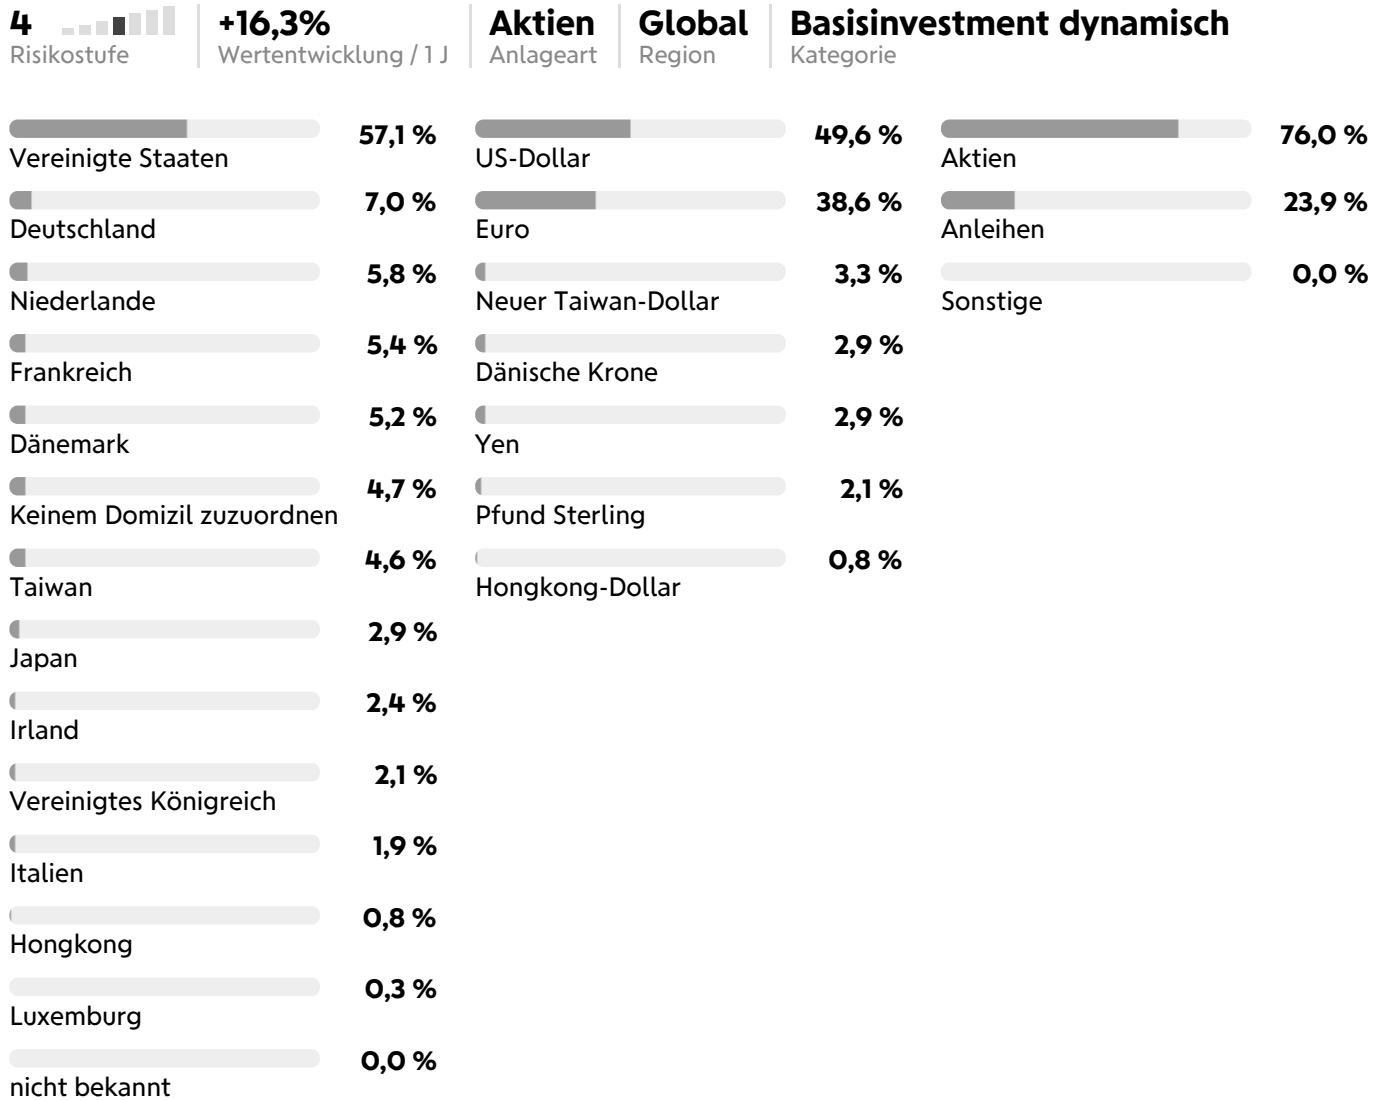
4
Risikostufe

+16,3%
Wertentwicklung / 1 J

Aktien
Anlageart

Global
Region

Basisinvestment dynamisch
Kategorie

57,1 %
Vereinigte Staaten
7,0 %
Deutschland
5,8 %
Niederlande
5,4 %
Frankreich
5,2 %
Dänemark
4,7 %
Keinem Domizil zuzuordnen
4,6 %
Taiwan
2,9 %
Japan
2,4 %
Irland
2,1 %
Vereinigtes Königreich
1,9 %
Italien
0,8 %
Hongkong
0,3 %
Luxemburg
0,0 %
nicht bekannt

49,6 %
US-Dollar
38,6 %
Euro
3,3 %
Neuer Taiwan-Dollar
2,9 %
Dänische Krone
2,9 %
Yen
2,1 %
Pfund Sterling
0,8 %
Hongkong-Dollar

76,0 %
Aktien
23,9 %
Anleihen
0,0 %
Sonstige